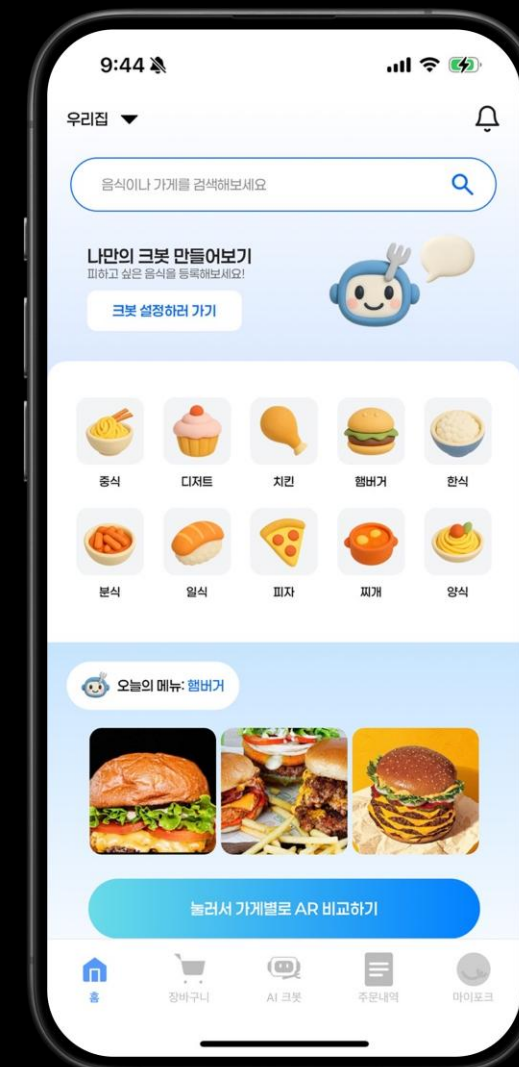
9:44

우리집

음식이나 가게를 검색해보세요

나만의 크봇 만들어보기
피하고 싶은 음식을 등록해보세요!

크봇 설정하러 가기

중식
디저트
치킨
햄버거
한식
분식
일식
피자
찌개
양식

오늘의 메뉴: 햄버거

눌러서 가게별로 AR 비교하기

홈
장바구니
AI 크봇
주문내역
마이포크